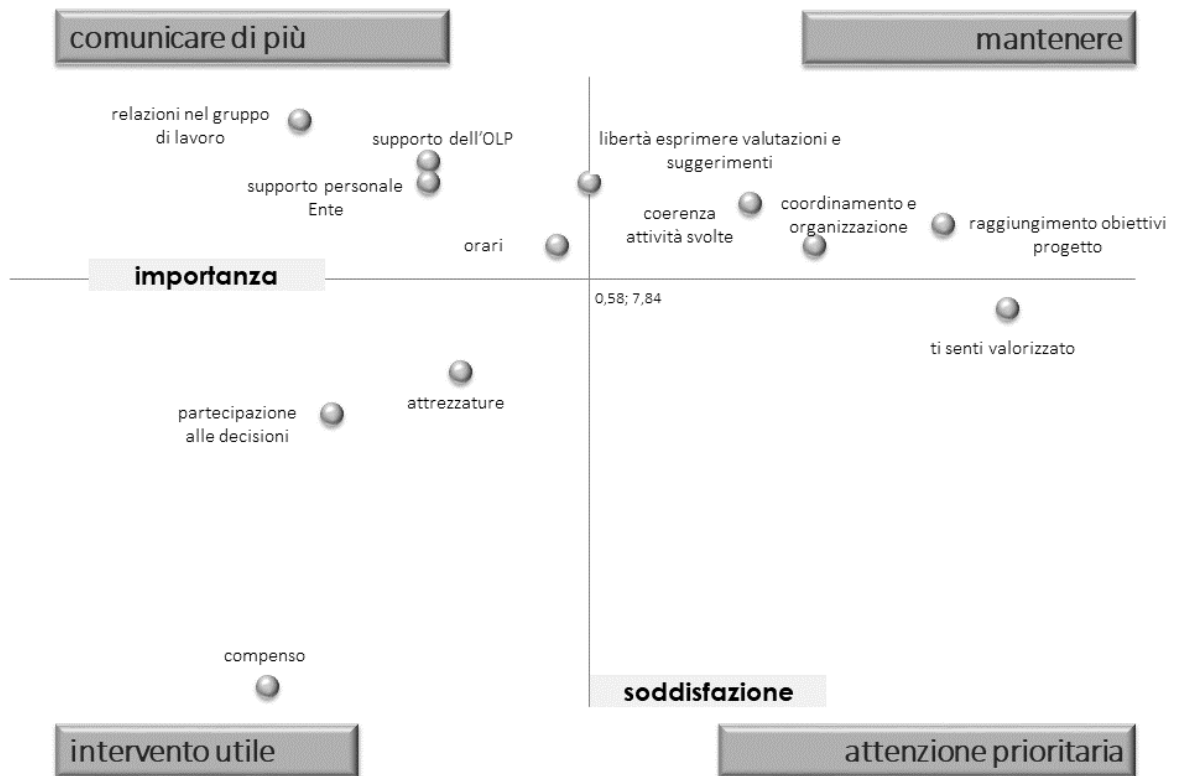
comunicare di più

mantenere

relazioni nel gruppo di lavoro

supporto dell'OLP

libertà esprimere valutazioni e suggerimenti

supporto personale Ente

coerenza attività svolte

coordinamento e organizzazione

raggiungimento obiettivi progetto

orari

importanza

0,58; 7,84

ti senti valorizzato

attrezzature

partecipazione alle decisioni

compenso

soddisfazione

intervento utile

attenzione prioritaria